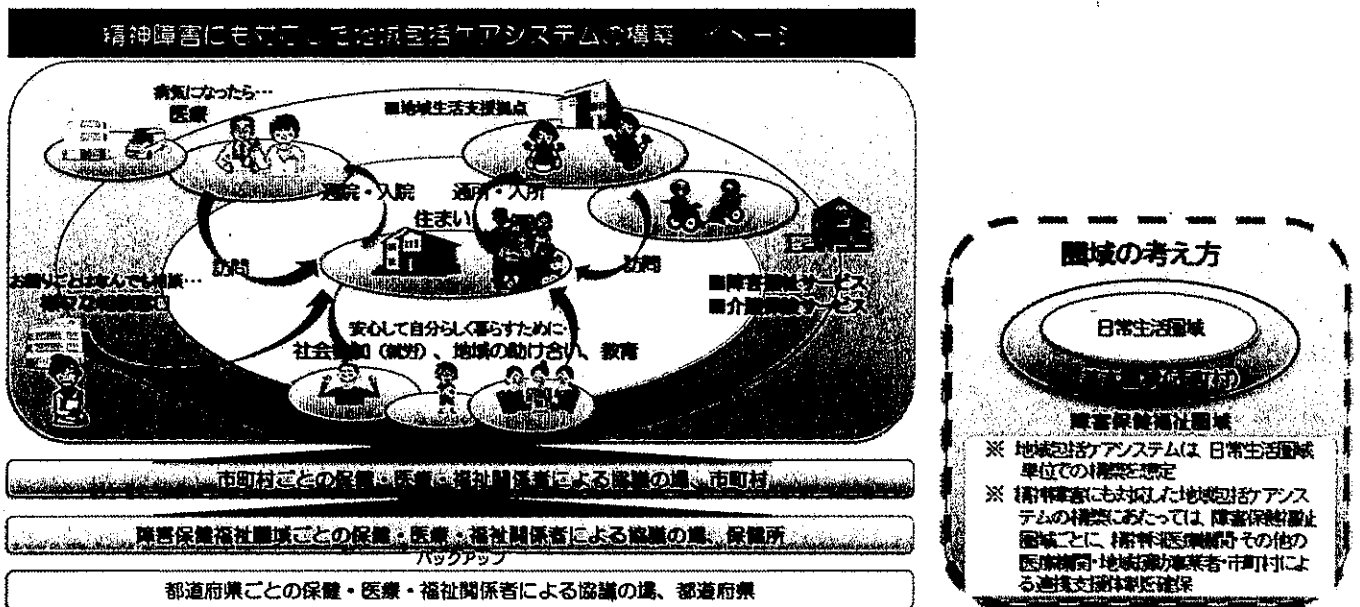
精神障害にも対応した地域包括ケアシステムの構築（イメージ）

病気になったら…
医療

■地域生活支援拠点

通院・入院　通所・入所

住まい

訪問　訪問

お困りごとはなんでも相談…
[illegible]

■障害福祉サービス
■介護保険サービス

安心して自分らしく暮らすために…
社会参加（就労）、地域の助け合い、教育

市町村ごとの保健・医療・福祉関係者による協議の場、市町村

障害保健福祉圏域ごとの保健・医療・福祉関係者による協議の場、保健所

バックアップ

都道府県ごとの保健・医療・福祉関係者による協議の場、都道府県

圏域の考え方

日常生活圏域

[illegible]

障害保健福祉圏域

※ 地域包括ケアシステムは、日常生活圏域単位での構築を想定
※ 精神障害にも対応した地域包括ケアシステムの構築にあたっては、障害保健福祉圏域ごとに、精神科医療機関・その他の医療機関・地域援助事業者・市町村による連携支援体制を確保